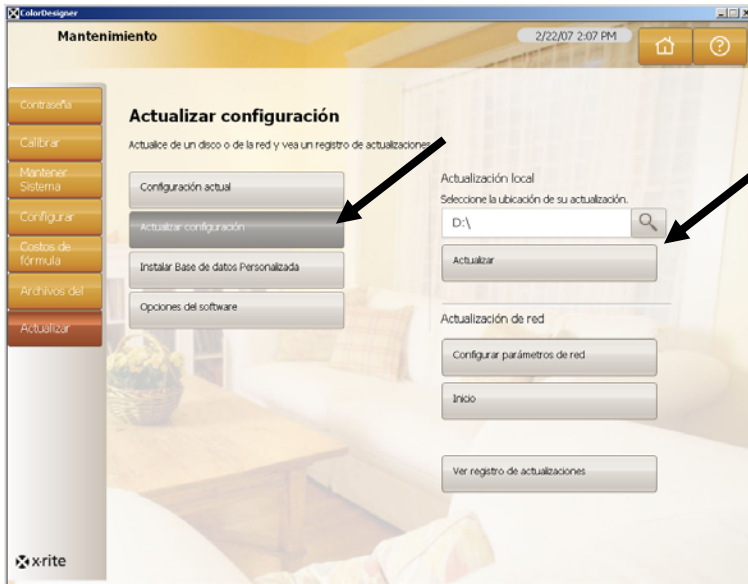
ColorDesigner

Mantenimiento

2/22/07 2:07 PM

Contraseña

Calibrar

Mantener Sistema

Configurar

Costos de fórmula

Archivos del

Actualizar

Actualizar configuración

Actualice de un disco o de la red y vea un registro de actualizaciones

Configuración actual

Actualizar configuración

Instalar Base de datos Personalizada

Opciones del software

Actualización local

Seleccione la ubicación de su actualización.

D:\

Actualizar

Actualización de red

Configurar parámetros de red

Inicio

Ver registro de actualizaciones

x·rite